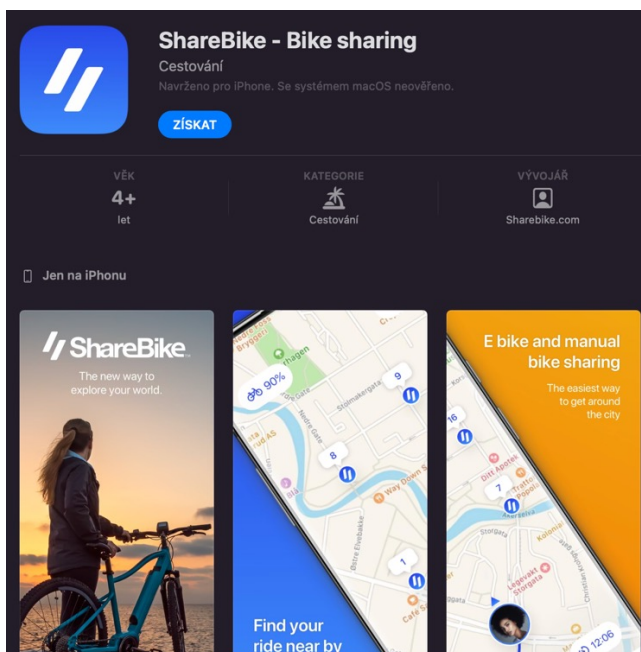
ShareBike - Bike sharing
Cestování
Navrženo pro iPhone. Se systémem macOS neověřeno.
ZÍSKAT

VĚK
4+
let

KATEGORIE
Cestování

VÝVOJÁŘ
Sharebike.com

Jen na iPhonu

ShareBike
The new way to explore your world.

90%
9
8
1
Stolmakergata
Way Down South
Find your ride near by

E bike and manual bike sharing
The easiest way to get around the city
16
7
12:06